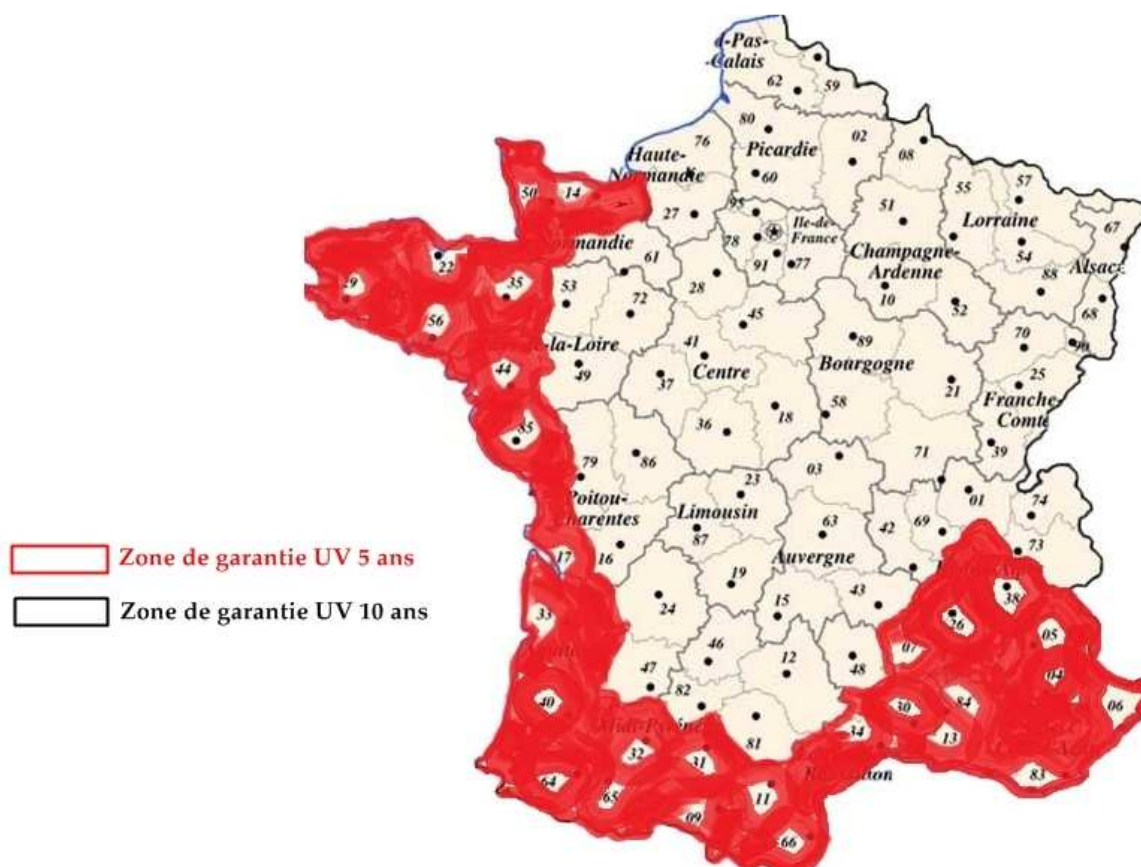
-Pas-
-Calais
62
59
80
Picardie
02
08
76
Haute-
Normandie
60
50
14
27
95
Ile-de-
France
55
57
51
Lorraine
67
78
91
77
Champagne-
Ardenne
54
88
Alsace
Normandie
61
22
29
35
53
72
28
10
52
68
56
45
89
70
-la-Loire
49
41
Centre
Bourgogne
21
25
Franche-
Comté
44
37
18
58
85
36
39
71
79
86
03
23
01
74
Poitou-
Charentes
Limousin
87
63
42
69
73
17
16
Auvergne
19
38
24
15
43
33
26
05
46
12
07
48
47
82
04
06
40
30
84
13
81
34
32
31
83
64
65
11
09
66
Midi-Pyrénées
Roussillon
Zone de garantie UV 5 ans
Zone de garantie UV 10 ans